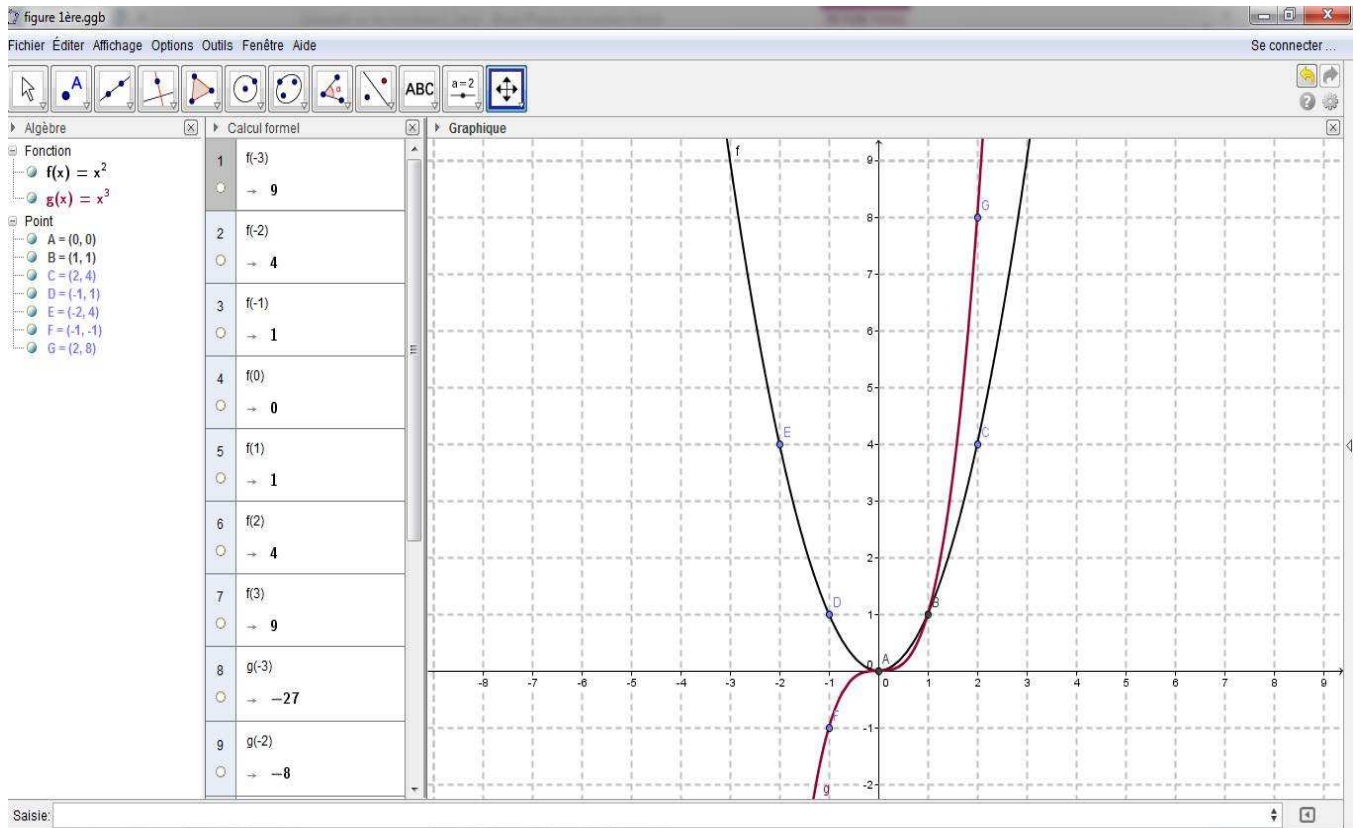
figure 1ère.ggb

Fichier Éditer Affichage Options Outils Fenêtre Aide

Se connecter ...

ABC

a = 2

Algèbre

Fonction

$f(x) = x^2$

$g(x) = x^3$

Point

A = (0, 0)

B = (1, 1)

C = (2, 4)

D = (-1, 1)

E = (-2, 4)

F = (-1, -1)

G = (2, 8)

Calcul formel

| | |
|---|---|
| 1 | f(-3) → 9 |
| 2 | f(-2) → 4 |
| 3 | f(-1) → 1 |
| 4 | f(0) → 0 |
| 5 | f(1) → 1 |
| 6 | f(2) → 4 |
| 7 | f(3) → 9 |
| 8 | g(-3) → −27 |
| 9 | g(-2) → −8 |

Graphique

f

g

A B C D E F G

-8 -7 -6 -5 -4 -3 -2 -1 0 1 2 3 4 5 6 7 8 9

9 8 7 6 5 4 3 2 1 -1 -2

Saisie: